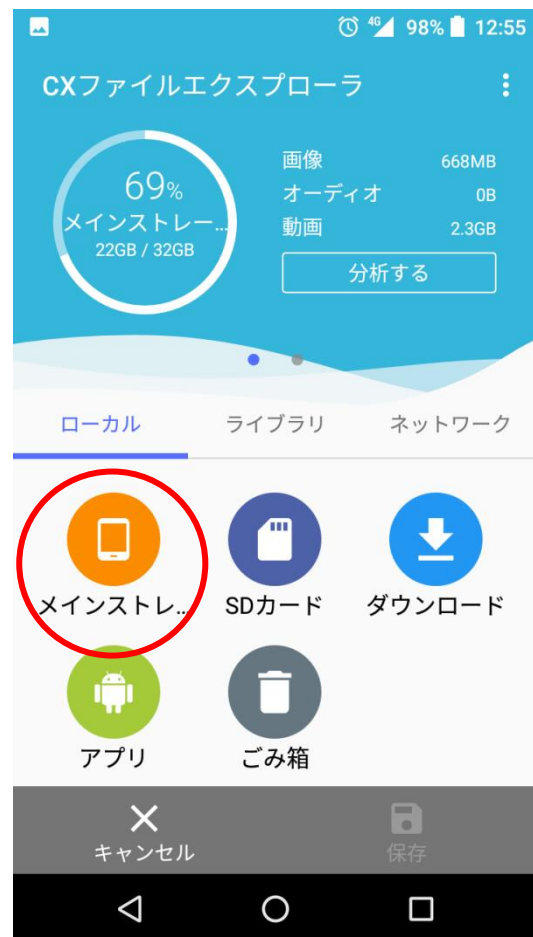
4G 98% 12:55

CXファイルエクスプローラ

69%
メインストレー...
22GB / 32GB

| 画像 | 668MB |
|---|---|
| オーディオ | 0B |
| 動画 | 2.3GB |

分析する

ローカル ライブラリ ネットワーク

メインストレ... SDカード ダウンロード

アプリ ごみ箱

キャンセル 保存